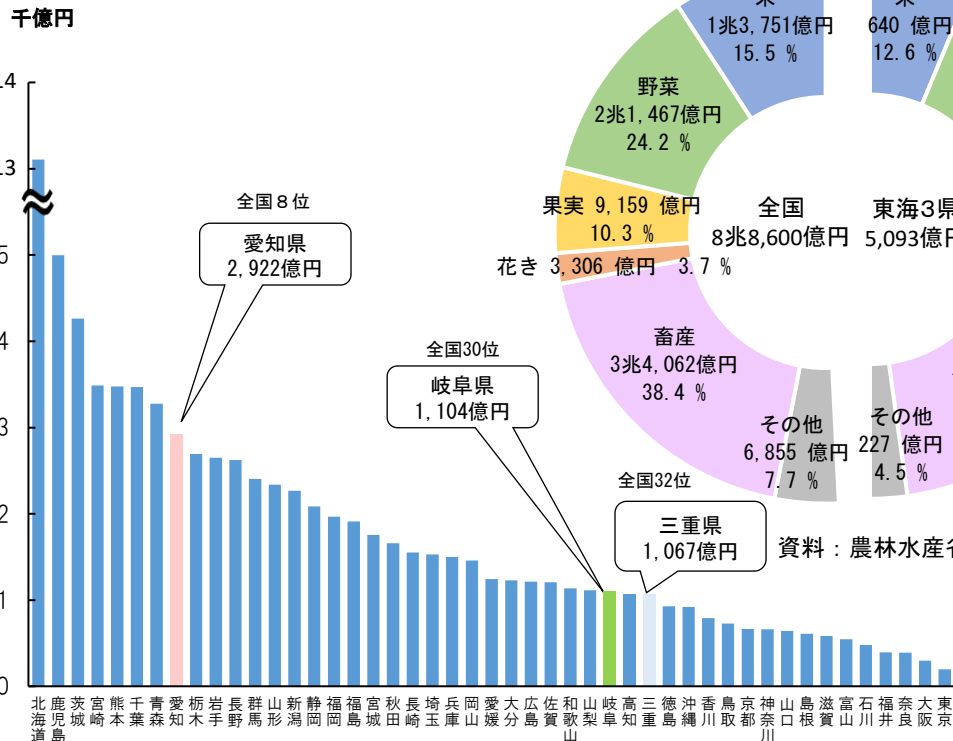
千億円

14
13
5
4
3
2
1
0

全国８位
愛知県
2,922億円

全国30位
岐阜県
1,104億円

全国32位
三重県
1,067億円

北海道
鹿児島
茨城
宮崎
熊本
千葉
青森
愛知
栃木
岩手
長野
群馬
山形
新潟
静岡
福岡
福島
宮城
秋田
長崎
埼玉
兵庫
岡山
愛媛
大分
広島
佐賀
和歌山
山梨
岐阜
高知
三重
徳島
沖縄
香川
鳥取
京都
神奈川
山口
島根
滋賀
富山
石川
福井
奈良
大阪
東京

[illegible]米
1兆3,751億円
15.5 ％

野菜
2兆1,467億円
24.2 ％

果実 9,159 億円
10.3 ％

花き 3,306 億円 3.7 ％

畜産
3兆4,062億円
38.4 ％

その他
6,855 億円
7.7 ％

全国
8兆8,600億円

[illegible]米
640 億円
12.6 ％

東海3県
5,093億円

その他
227 億円
4.5 ％

資料：農林水産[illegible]